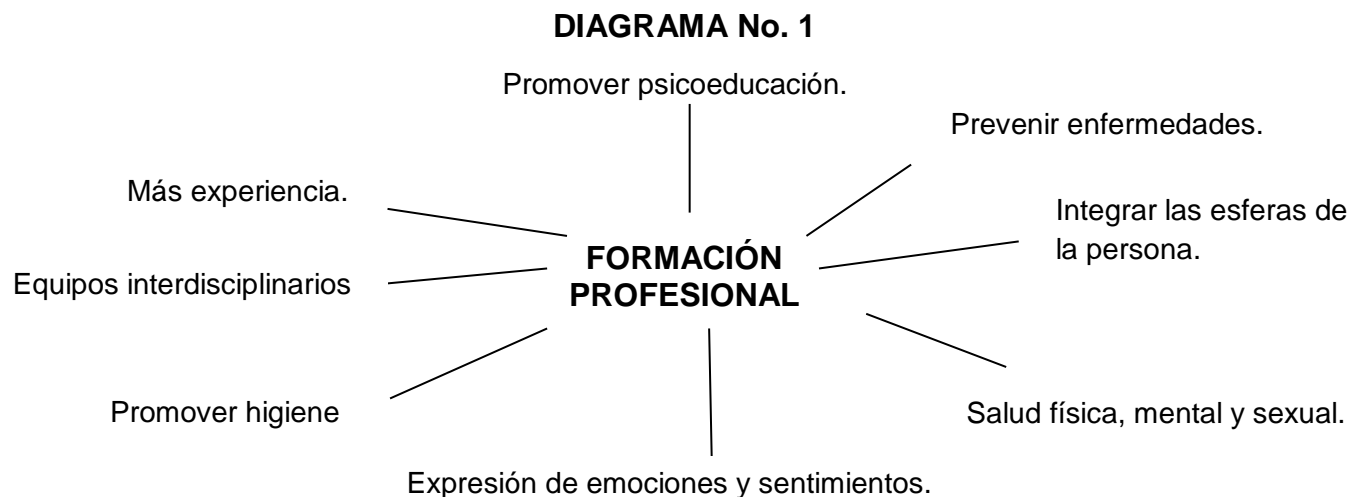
DIAGRAMA No. 1

Promover psicoeducación.

Prevenir enfermedades.

Más experiencia.

Integrar las esferas de la persona.

FORMACIÓN PROFESIONAL

Equipos interdisciplinarios

Promover higiene

Salud física, mental y sexual.

Expresión de emociones y sentimientos.